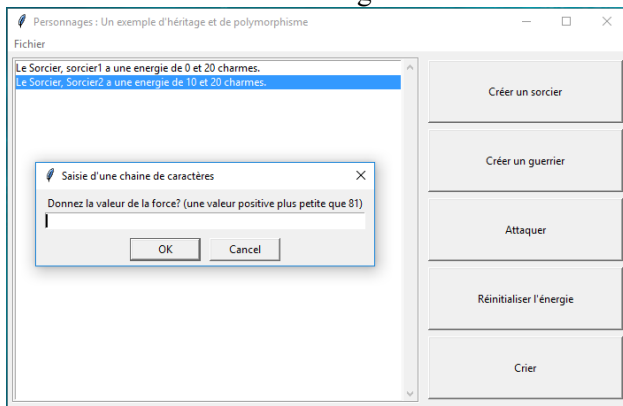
Personnages : Un exemple d'héritage et de polymorphisme

Fichier

Le Sorcier, sorcier1 a une energie de 0 et 20 charmes.
Le Sorcier, Sorcier2 a une energie de 10 et 20 charmes.

Saisie d'une chaine de caractères

Donnez la valeur de la force? (une valeur positive plus petite que 81)

OK
Cancel

Créer un sorcier

Créer un guerrier

Attaquer

Réinitialiser l'énergie

Crier